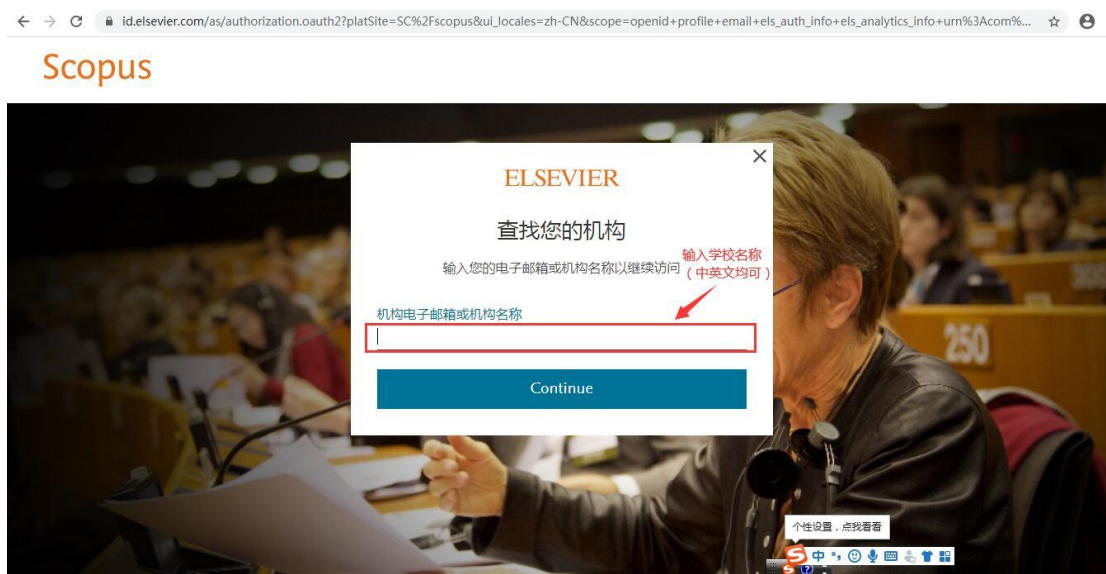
← → C id.elsevier.com/as/authorization.oauth2?platSite=SC%2Fscopus&ui_locales=zh-CN&scope=openid+profile+email+els_auth_info+els_analytics_info+urn%3Acom%...

Scopus

ELSEVIER

查找您的机构

输入您的电子邮箱或机构名称以继续访问

输入学校名称
（中英文均可）

机构电子邮箱或机构名称

Continue

250

个性设置，点我看看

中